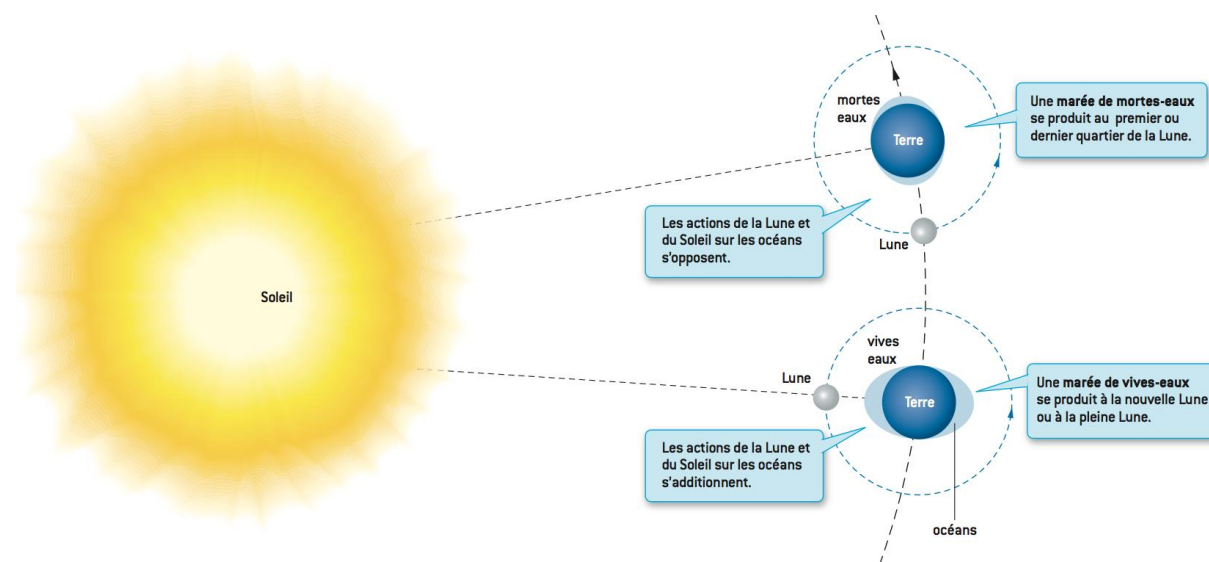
Soleil

mortes eaux

Terre

Une **marée de mortes-eaux** se produit au premier ou dernier quartier de la Lune.

Les actions de la Lune et du Soleil sur les océans s'opposent.

Lune

vives eaux

Lune

Terre

Une **marée de vives-eaux** se produit à la nouvelle Lune ou à la pleine Lune.

Les actions de la Lune et du Soleil sur les océans s'additionnent.

océans